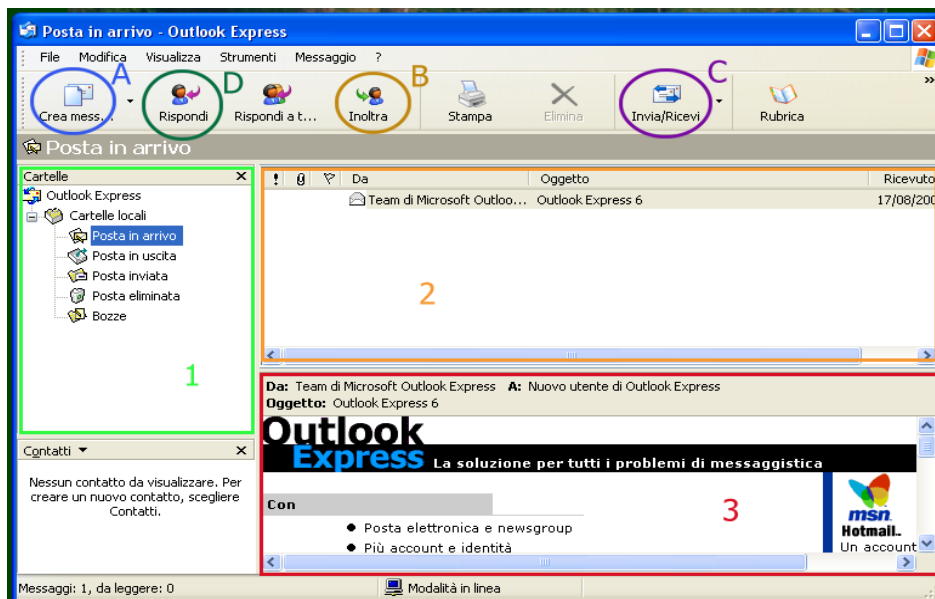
Posta in arrivo - Outlook Express

File Modifica Visualizza Strumenti Messaggio ?

A D B C

Crea mess... Rispondi Rispondi a t... Inoltra Stampa Elimina Invia/Ricevi Rubrica

Posta in arrivo

Cartelle
Outlook Express
Cartelle locali
Posta in arrivo
Posta in uscita
Posta inviata
Posta eliminata
Bozze

1

| ! | 0 | ▽ | Da | Oggetto | Ricevuto |
|---|---|---|---|---|---|
| | | | Team di Microsoft Outloo... | Outlook Express 6 | 17/08/20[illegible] |

2

Contatti ▾
Nessun contatto da visualizzare. Per creare un nuovo contatto, scegliere Contatti.

Da: Team di Microsoft Outlook Express A: Nuovo utente di Outlook Express
Oggetto: Outlook Express 6

Outlook Express La soluzione per tutti i problemi di messaggistica

Con
● Posta elettronica e newsgroup
● Più account e identità

3

msn Hotmail. Un account

Messaggi: 1, da leggere: 0 Modalità in linea